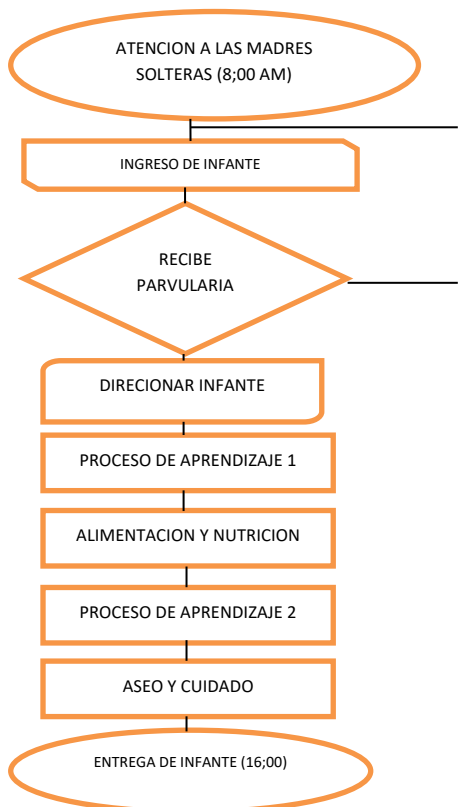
ATENCION A LAS MADRES SOLTERAS (8;00 AM)

INGRESO DE INFANTE

RECIBE PARVULARIA

DIRECIONAR INFANTE

PROCESO DE APRENDIZAJE 1

ALIMENTACION Y NUTRICION

PROCESO DE APRENDIZAJE 2

ASEO Y CUIDADO

ENTREGA DE INFANTE (16;00)